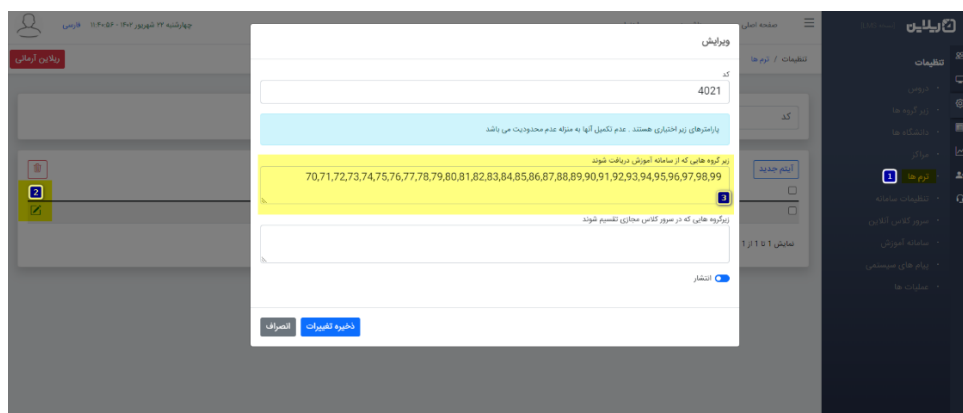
ویرایش

کد

4021

پارامترهای زیر اختیاری هستند . عدم تکمیل آنها به منزله عدم محدودیت می باشد

زیر گروه هایی که از سامانه آموزش دریافت شوند

70,71,72,73,74,75,76,77,78,79,80,81,82,83,84,85,86,87,88,89,90,91,92,93,94,95,96,97,98,99

3

زیرگروه هایی که در سرور کلاس مجازی تقسیم شوند

انتشار

ذخیره تغییرات

انصراف

چهارشنبه ۲۲ شهریور ۱۴۰۲ - ۱۱:۴۰:۵۶ فارسی

صفحه اصلی

تنظیمات / ترم ها

اسکای‌روم آزمایی

کد

آیتم جدید

نمایش ۱ تا ۱ از ۱

2

تنظیمات

دروس

زیر گروه ها

دانشگاه ها

مراکز

ترم ها

1

تنظیمات سامانه

سرور کلاس آنلاین

سامانه آموزش

پیام های سیستمی

عملیات ها